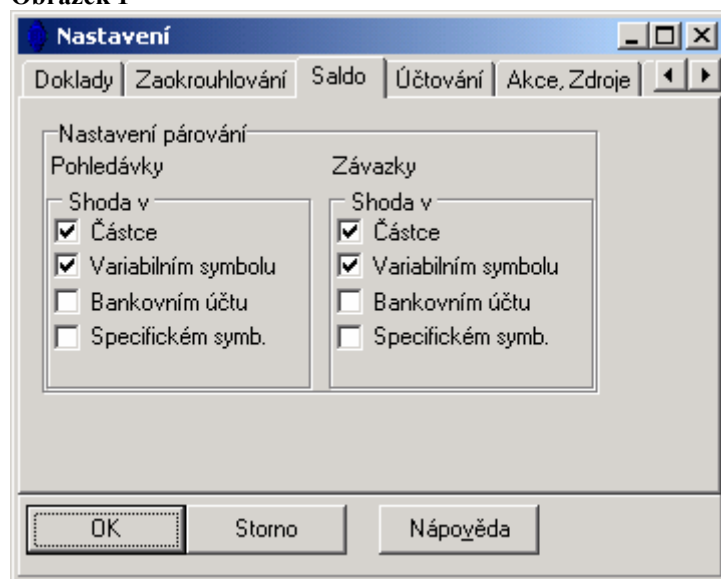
Obrázek 1

Nastavení

Doklady | Zaokrouhlování | Saldo | Účtování | Akce, Zdroje

Nastavení párování

Pohledávky

Shoda v

☑ Částce

☑ Variabilním symbolu

☐ Bankovním účtu

☐ Specifickém symb.

Závazky

Shoda v

☑ Částce

☑ Variabilním symbolu

☐ Bankovním účtu

☐ Specifickém symb.

OK | Storno | Nápověda